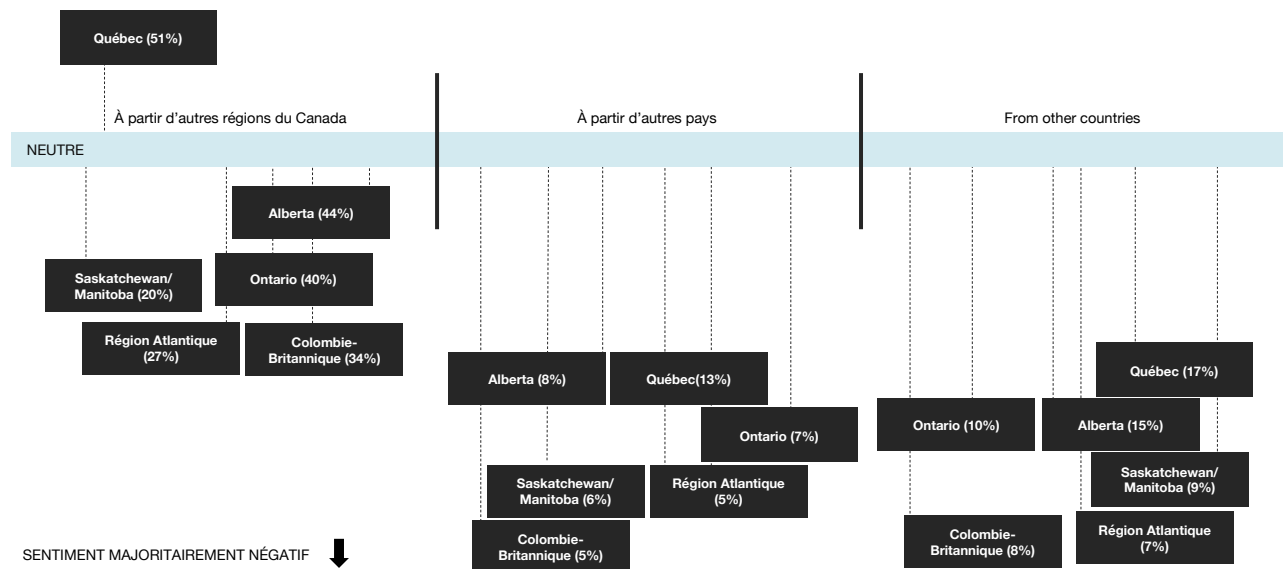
Québec (51%)

À partir d'autres régions du Canada

À partir d'autres pays

From other countries

NEUTRE

Alberta (44%)

Saskatchewan/ Manitoba (20%)

Ontario (40%)

Région Atlantique (27%)

Colombie-Britannique (34%)

Alberta (8%)

Québec(13%)

Ontario (7%)

Saskatchewan/ Manitoba (6%)

Région Atlantique (5%)

Colombie-Britannique (5%)

Québec (17%)

Ontario (10%)

Alberta (15%)

Saskatchewan/ Manitoba (9%)

Colombie-Britannique (8%)

Région Atlantique (7%)

SENTIMENT MAJORITAIREMENT NÉGATIF